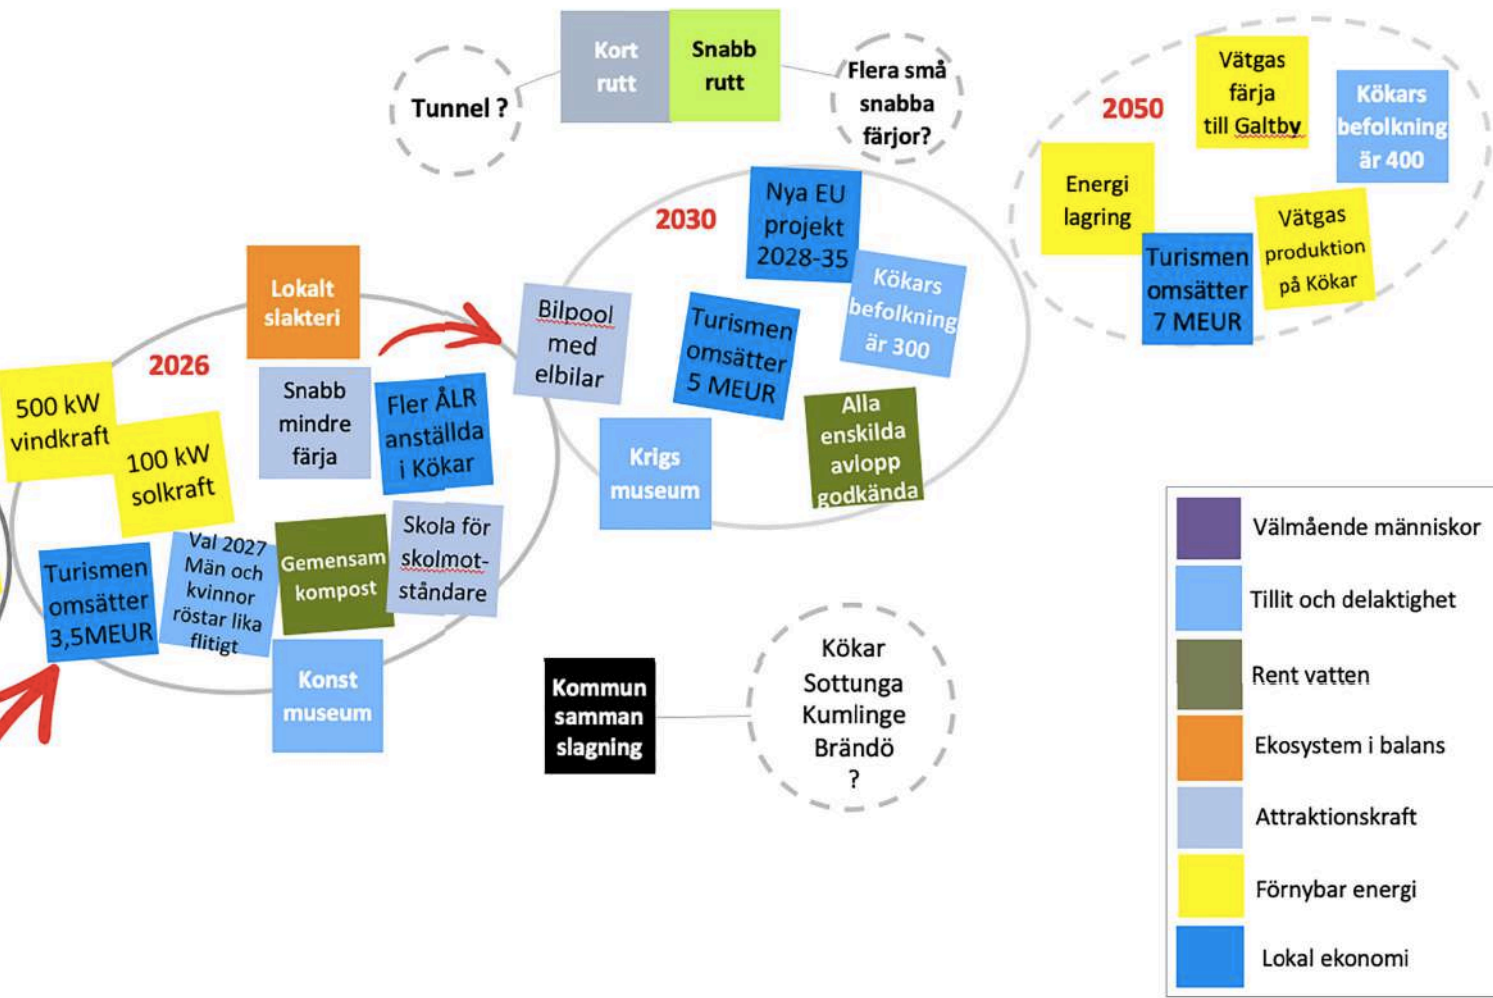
Tunnel ?

Kort rutt

Snabb rutt

Flera små snabba färjor?

2050

Vätgas färja till Galtby

Kökars befolkning är 400

Energi lagring

Vätgas produktion på Kökar

Turismen omsätter 7 MEUR

2030

Nya EU projekt 2028-35

Kökars befolkning är 300

Bilpool med elbilar

Turismen omsätter 5 MEUR

Krigs museum

Alla enskilda avlopp godkända

Lokalt slakteri

2026

500 kW vindkraft

100 kW solkraft

Snabb mindre färja

Fler ÅLR anställda i Kökar

Turismen omsätter 3,5MEUR

Val 2027 Män och kvinnor röstar lika flitigt

Gemensam kompost

Skola för skolmot-ståndare

Konst museum

Kommun samman slagning

Kökar Sottunga Kumlinge Brändö ?

Välmående människor

Tillit och delaktighet

Rent vatten

Ekosystem i balans

Attraktionskraft

Förnybar energi

Lokal ekonomi